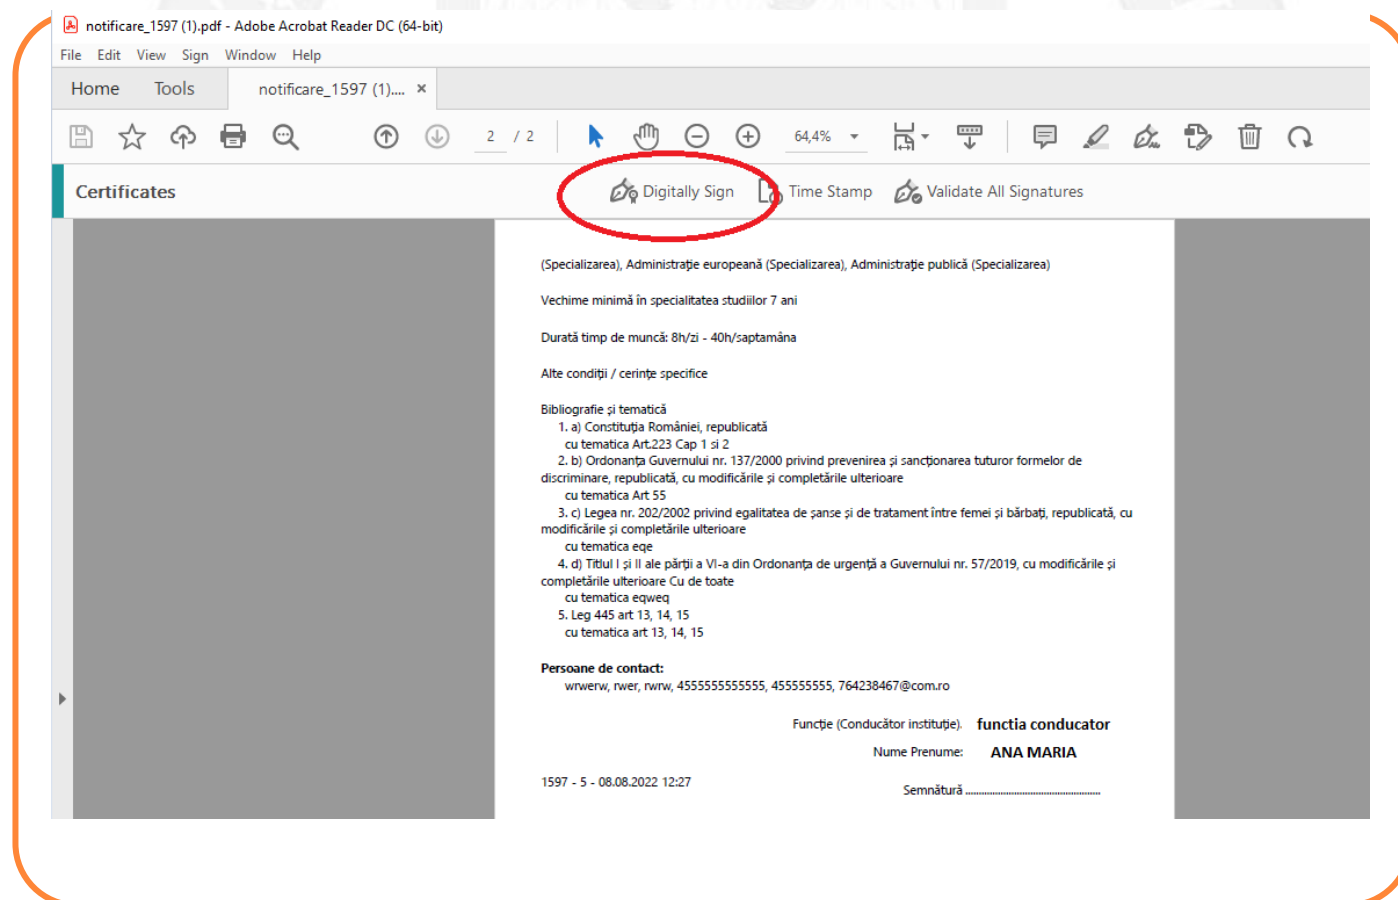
notificare_1597 (1).pdf - Adobe Acrobat Reader DC (64-bit)

File Edit View Sign Window Help

Home Tools notificare_1597 (1).... ×

2 / 2 64,4%

Certificates

Digitally Sign Time Stamp Validate All Signatures

(Specializarea), Administrație europeană (Specializarea), Administrație publică (Specializarea)

Vechime minimă în specialitatea studiilor 7 ani

Durată timp de muncă: 8h/zi - 40h/saptamâna

Alte condiții / cerințe specifice

Bibliografie și tematică
1. a) Constituția României, republicată
cu tematica Art.223 Cap 1 si 2
2. b) Ordonanța Guvernului nr. 137/2000 privind prevenirea și sancționarea tuturor formelor de discriminare, republicată, cu modificările și completările ulterioare
cu tematica Art 55
3. c) Legea nr. 202/2002 privind egalitatea de șanse și de tratament între femei și bărbați, republicată, cu modificările și completările ulterioare
cu tematica eqe
4. d) Titlul I și II ale părții a VI-a din Ordonanța de urgență a Guvernului nr. 57/2019, cu modificările și completările ulterioare Cu de toate
cu tematica eqweq
5. Leg 445 art 13, 14, 15
cu tematica art 13, 14, 15

Persoane de contact:
wrwerw, rwer, rwrw, 4555555555555, 455555555, 764238467@com.ro

Funcție (Conducător instituție): functia conducator
Nume Prenume: ANA MARIA

1597 - 5 - 08.08.2022 12:27

Semnătură ..............................................